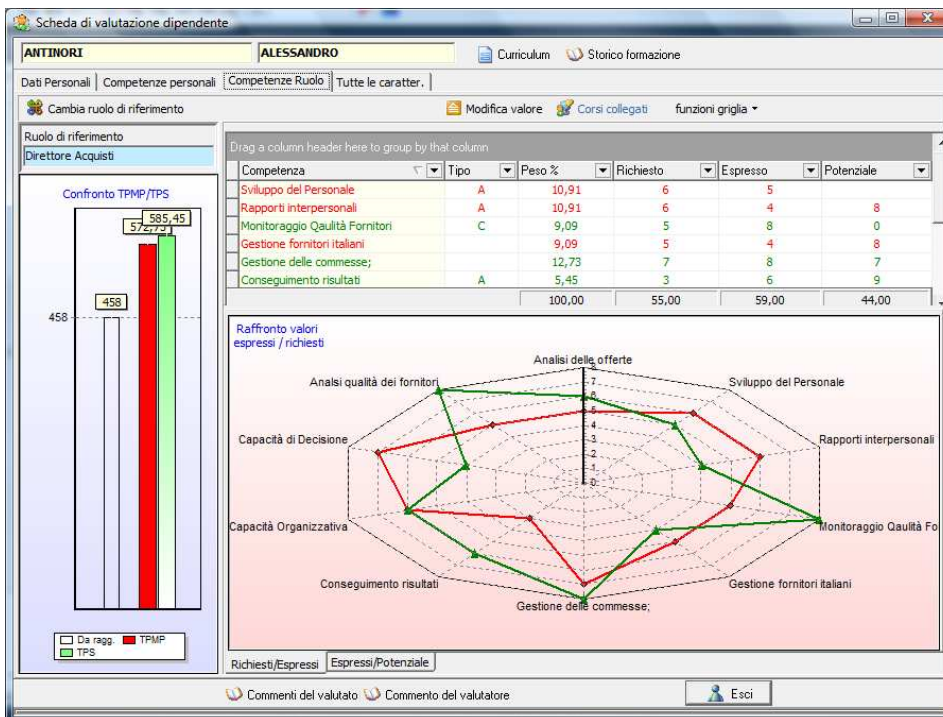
Scheda di valutazione dipendente

ANTINORI | ALESSANDRO | Curriculum | Storico formazione

Dati Personali | Competenze personali | Competenze Ruolo | Tutte le caratter.

Cambia ruolo di riferimento

Modifica valore | Corsi collegati | funzioni griglia

Ruolo di riferimento
Direttore Acquisti

Drag a column header here to group by that column

| Competenza | Tipo | Peso % | Richiesto | Espresso | Potenziale |
|---|---|---|---|---|---|
| Sviluppo del Personale | A | 10,91 | 6 | 5 | |
| Rapporti interpersonali | A | 10,91 | 6 | 4 | 8 |
| Monitoraggio Qaulità Fornitori | C | 9,09 | 5 | 8 | 0 |
| Gestione fornitori italiani | | 9,09 | 5 | 4 | 8 |
| Gestione delle commesse; | | 12,73 | 7 | 8 | 7 |
| Conseguimento risultati | A | 5,45 | 3 | 6 | 9 |
| | | 100,00 | 55,00 | 59,00 | 44,00 |

Confronto TPMP/TPS

585,45
572,73
458
458

Da ragg. TPMP
TPS

Raffronto valori
espressi / richiesti

Analisi delle offerte
Sviluppo del Personale
Rapporti interpersonali
Monitoraggio Qaulità Fo
Gestione fornitori italiani
Gestione delle commesse;
Conseguimento risultati
Capacità Organizzativa
Capacità di Decisione
Analsi qualità dei fornitori

0 1 2 3 4 5 6 7 8

Richiesti/Espressi | Espressi/Potenziale

Commenti del valutato | Commento del valutatore | Esci